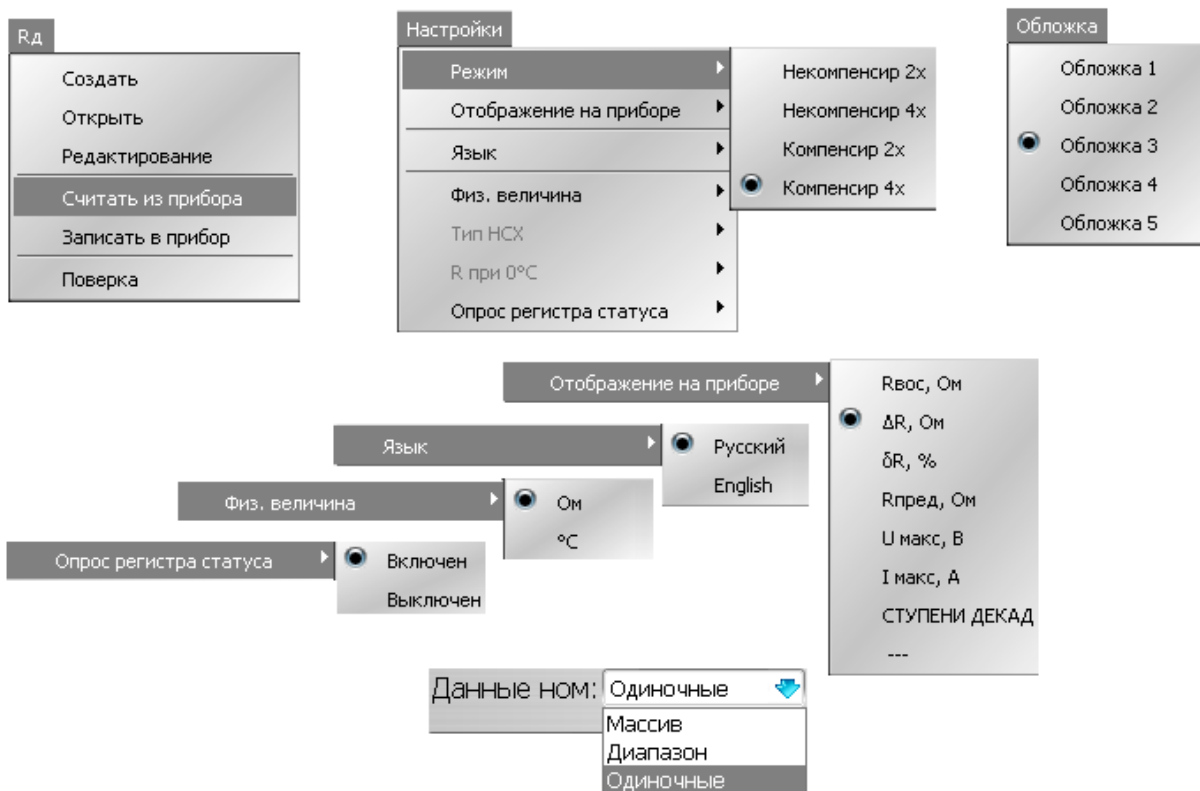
Rд

Создать

Открыть

Редактирование

Считать из прибора

Записать в прибор

Поверка

Настройки

Режим

Отображение на приборе

Язык

Физ. величина

Тип НСХ

R при 0°C

Опрос регистра статуса

Некомпенсир 2х

Некомпенсир 4х

Компенсир 2х

Компенсир 4х

Обложка

Обложка 1

Обложка 2

Обложка 3

Обложка 4

Обложка 5

Отображение на приборе

Rвос, Ом

ΔR, Ом

δR, %

Rпред, Ом

U макс, В

I макс, А

СТУПЕНИ ДЕКАД

---

Язык

Русский

English

Физ. величина

Ом

°C

Опрос регистра статуса

Включен

Выключен

Данные ном: Одиночные

Массив

Диапазон

Одиночные